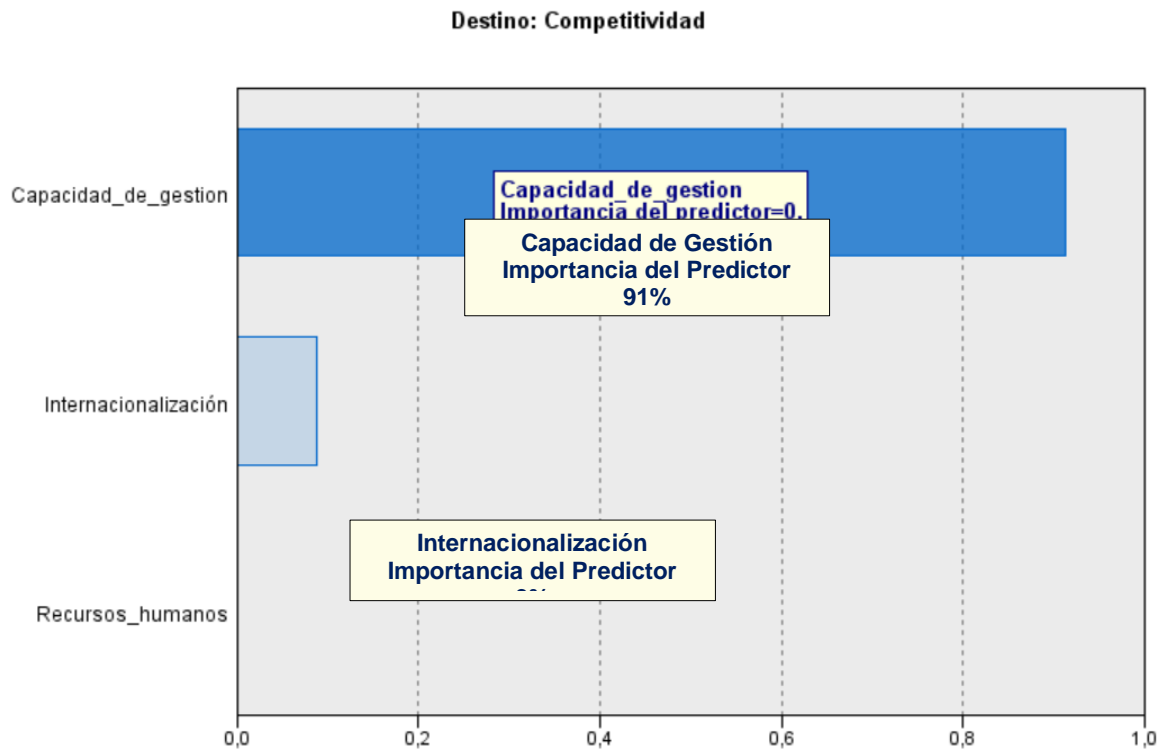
Destino: Competitividad

Capacidad_de_gestion

Internacionalización

Recursos_humanos

Capacidad_de_gestion
Importancia del predictor=0.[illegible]

Capacidad de Gestión
Importancia del Predictor
91%

Internacionalización
Importancia del Predictor
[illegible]

0,0
0,2
0,4
0,6
0,8
1,0